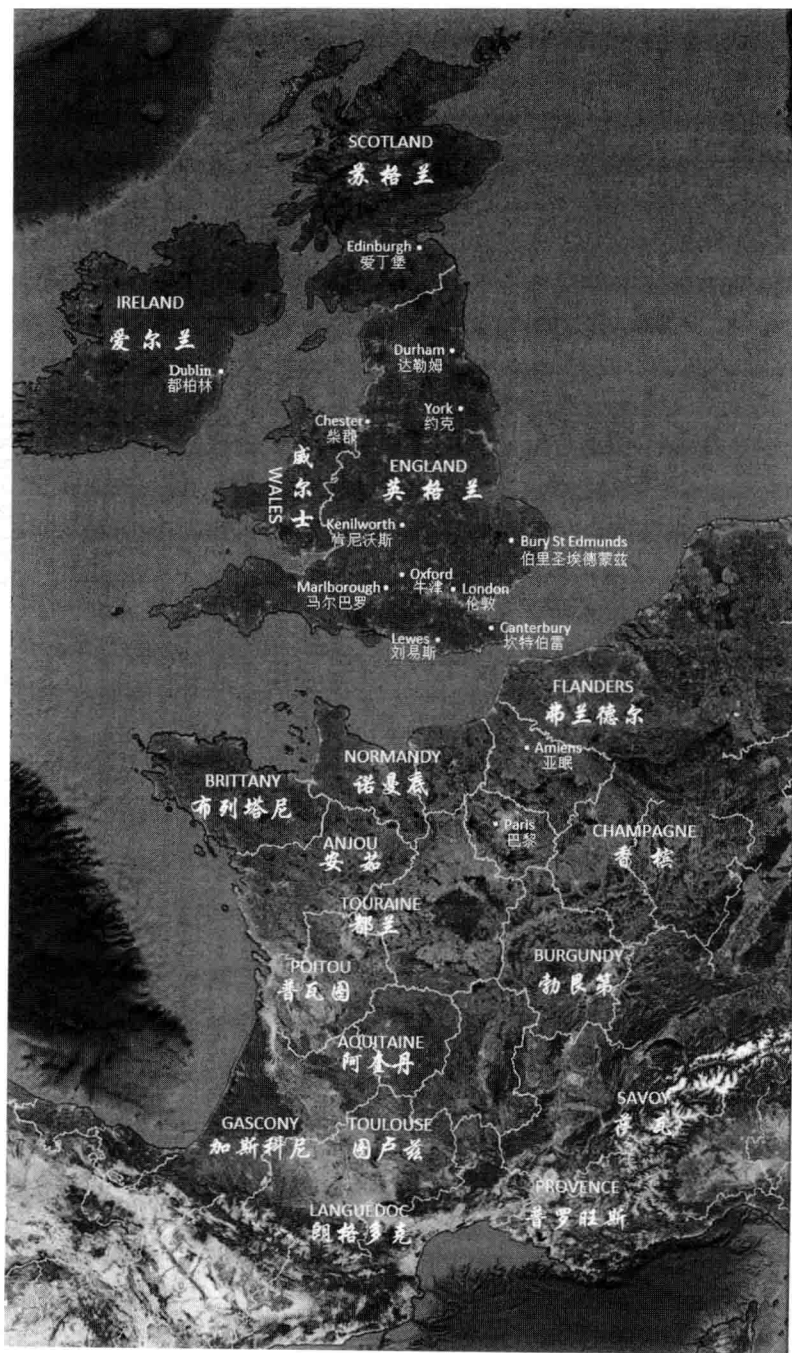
SCOTLAND
苏格兰

Edinburgh
爱丁堡

IRELAND
爱尔兰

Dublin
都柏林

Durham
达勒姆

Chester
柴郡

York
约克

WALES
威尔士

ENGLAND
英格兰

Kenilworth
肯尼沃斯

Bury St Edmunds
伯里圣埃德蒙兹

Oxford
牛津

Marlborough
马尔巴罗

London
伦敦

Canterbury
坎特伯雷

Lewes
刘易斯

FLANDERS
弗兰德尔

Amiens
亚眠

NORMANDY
诺曼底

BRITTANY
布列塔尼

Paris
巴黎

CHAMPAGNE
香槟

ANJOU
安茹

TOURAINE
都兰

BURGUNDY
勃艮第

POITOU
普瓦图

AQUITAINE
阿奎丹

SAVOY
萨瓦

GASCONY
加斯科尼

TOULOUSE
图卢兹

PROVENCE
普罗旺斯

LANGUEDOC
朗格多克